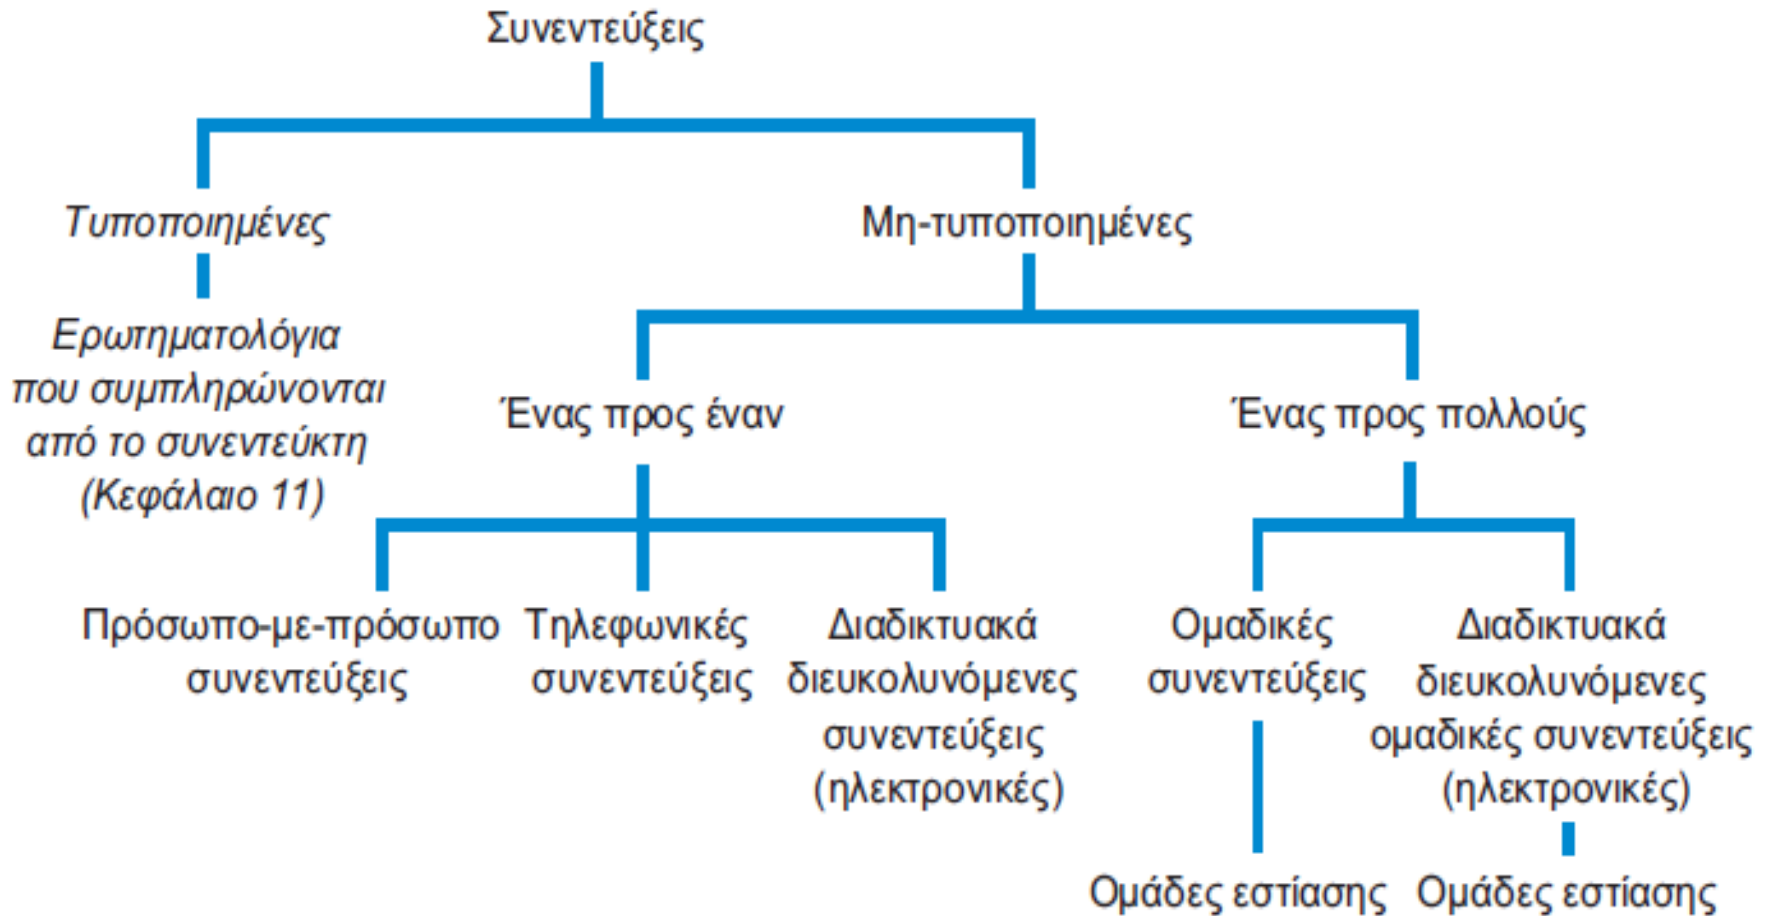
Συνεντεύξεις

Τυποποιημένες

Ερωτηματολόγια που συμπληρώνονται από το συνεντεύκτη (Κεφάλαιο 11)

Μη-τυποποιημένες

Ένας προς έναν

Ένας προς πολλούς

Πρόσωπο-με-πρόσωπο συνεντεύξεις

Τηλεφωνικές συνεντεύξεις

Διαδικτυακά διευκολυνόμενες συνεντεύξεις (ηλεκτρονικές)

Ομαδικές συνεντεύξεις

Διαδικτυακά διευκολυνόμενες ομαδικές συνεντεύξεις (ηλεκτρονικές)

Ομάδες εστίασης

Ομάδες εστίασης